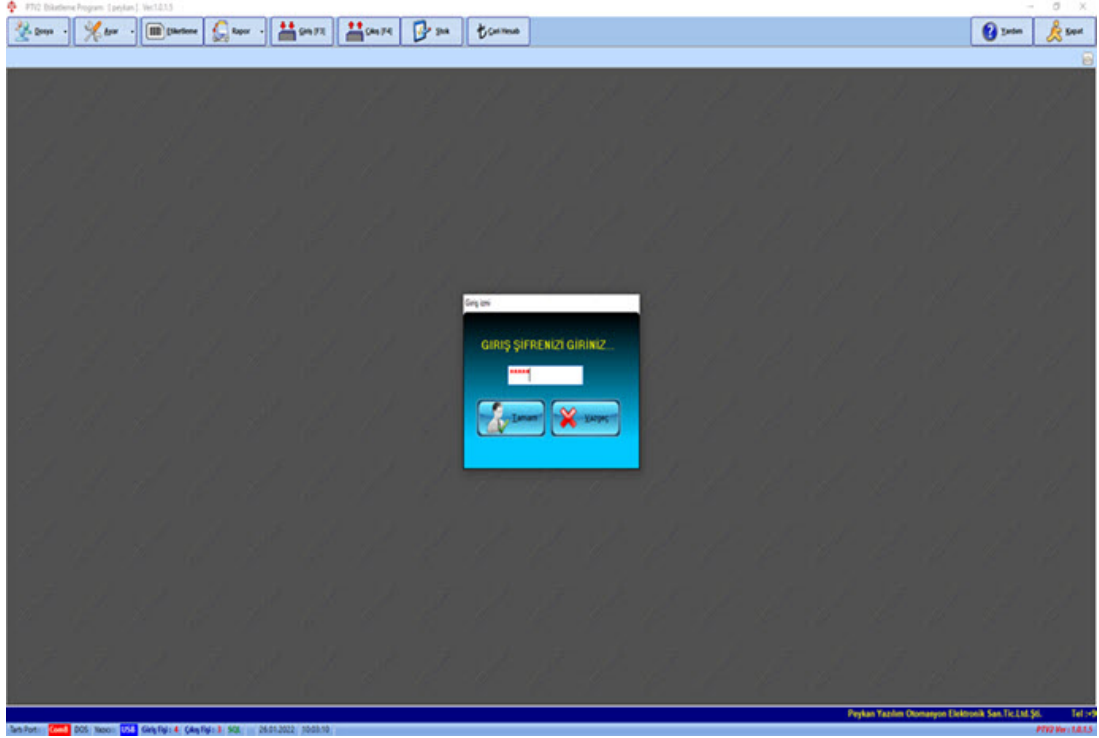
PTV2 Etiketleme Programı [ peykan ] Ver.1.0.1.5

Dosya
Ayar
Etiketleme
Rapor
Giriş [F3]
Çıkış [F4]
Stok
Cari Hesab
Yardım
Kapat

Giriş izni

GIRIŞ ŞIFRENIZI GIRINIZ...

*****

Tamam
Vazgeç

Peykan Yazılım Otomasyon Elektronik San.Tic.Ltd.Şti.
Tel :+9

Tartı Port : Com3 DOS Yazıcı : USB Giriş Fişi : 4 Çıkış Fişi : 3 SQL 26.01.2022 10:03:10
PTV2 Ver : 1.0.1.5